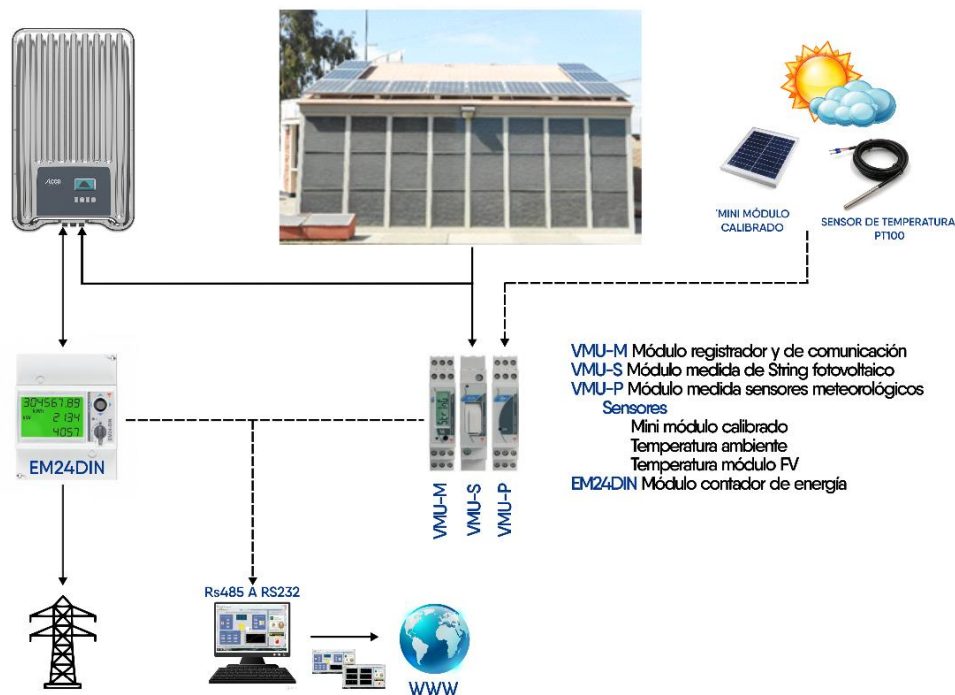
'MINI MÓDULO CALIBRADO

SENSOR DE TEMPERATURA PT100

VMU-M Módulo registrador y de comunicación
VMU-S Módulo medida de String fotovoltaico
VMU-P Módulo medida sensores meteorológicos
Sensores
Mini módulo calibrado
Temperatura ambiente
Temperatura módulo FV
EM24DIN Módulo contador de energía

304567.89
2134
4057

EM24DIN

VMU-M
VMU-S
VMU-P

Rs485 A RS232

WWW